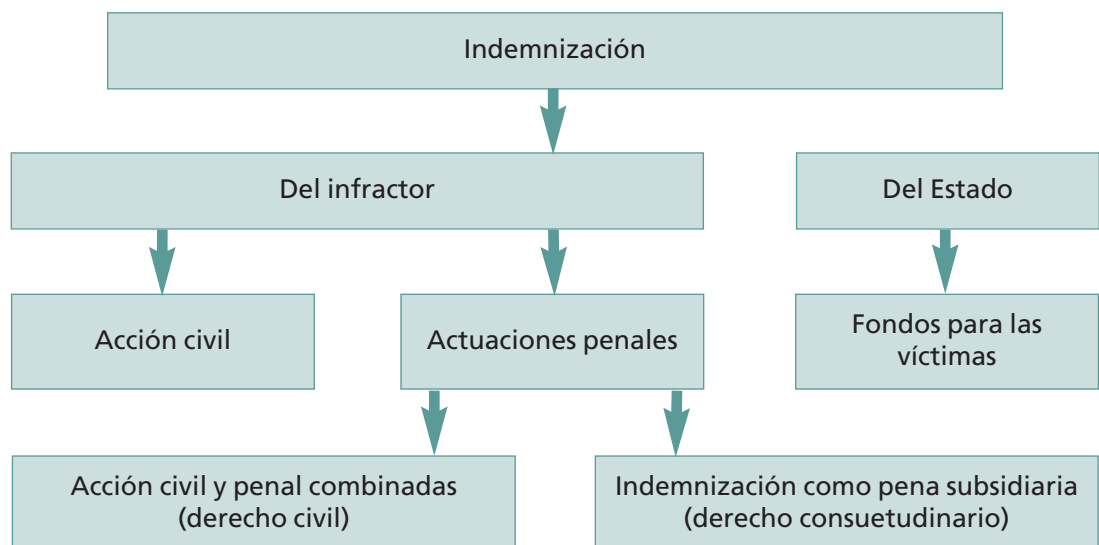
Indemnización

Del infractor

Del Estado

Acción civil

Actuaciones penales

Fondos para las víctimas

Acción civil y penal combinadas (derecho civil)

Indemnización como pena subsidiaria (derecho consuetudinario)